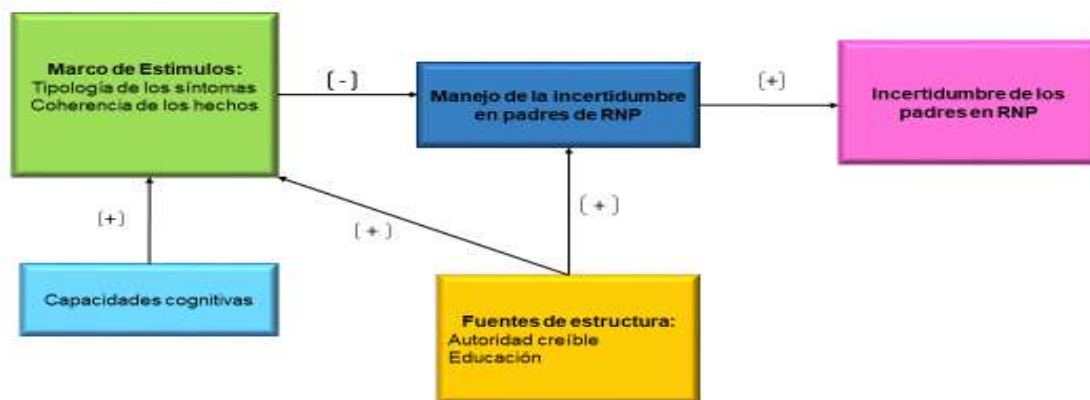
Marco de Estimulos:
Tipología de los síntomas
Coherencia de los hechos

(-)

Manejo de la incertidumbre en padres de RNP

(+)

Incertidumbre de los padres en RNP

(+)

(+)

(+)

Capacidades cognitivas

Fuentes de estructura:
Autoridad creíble
Educación